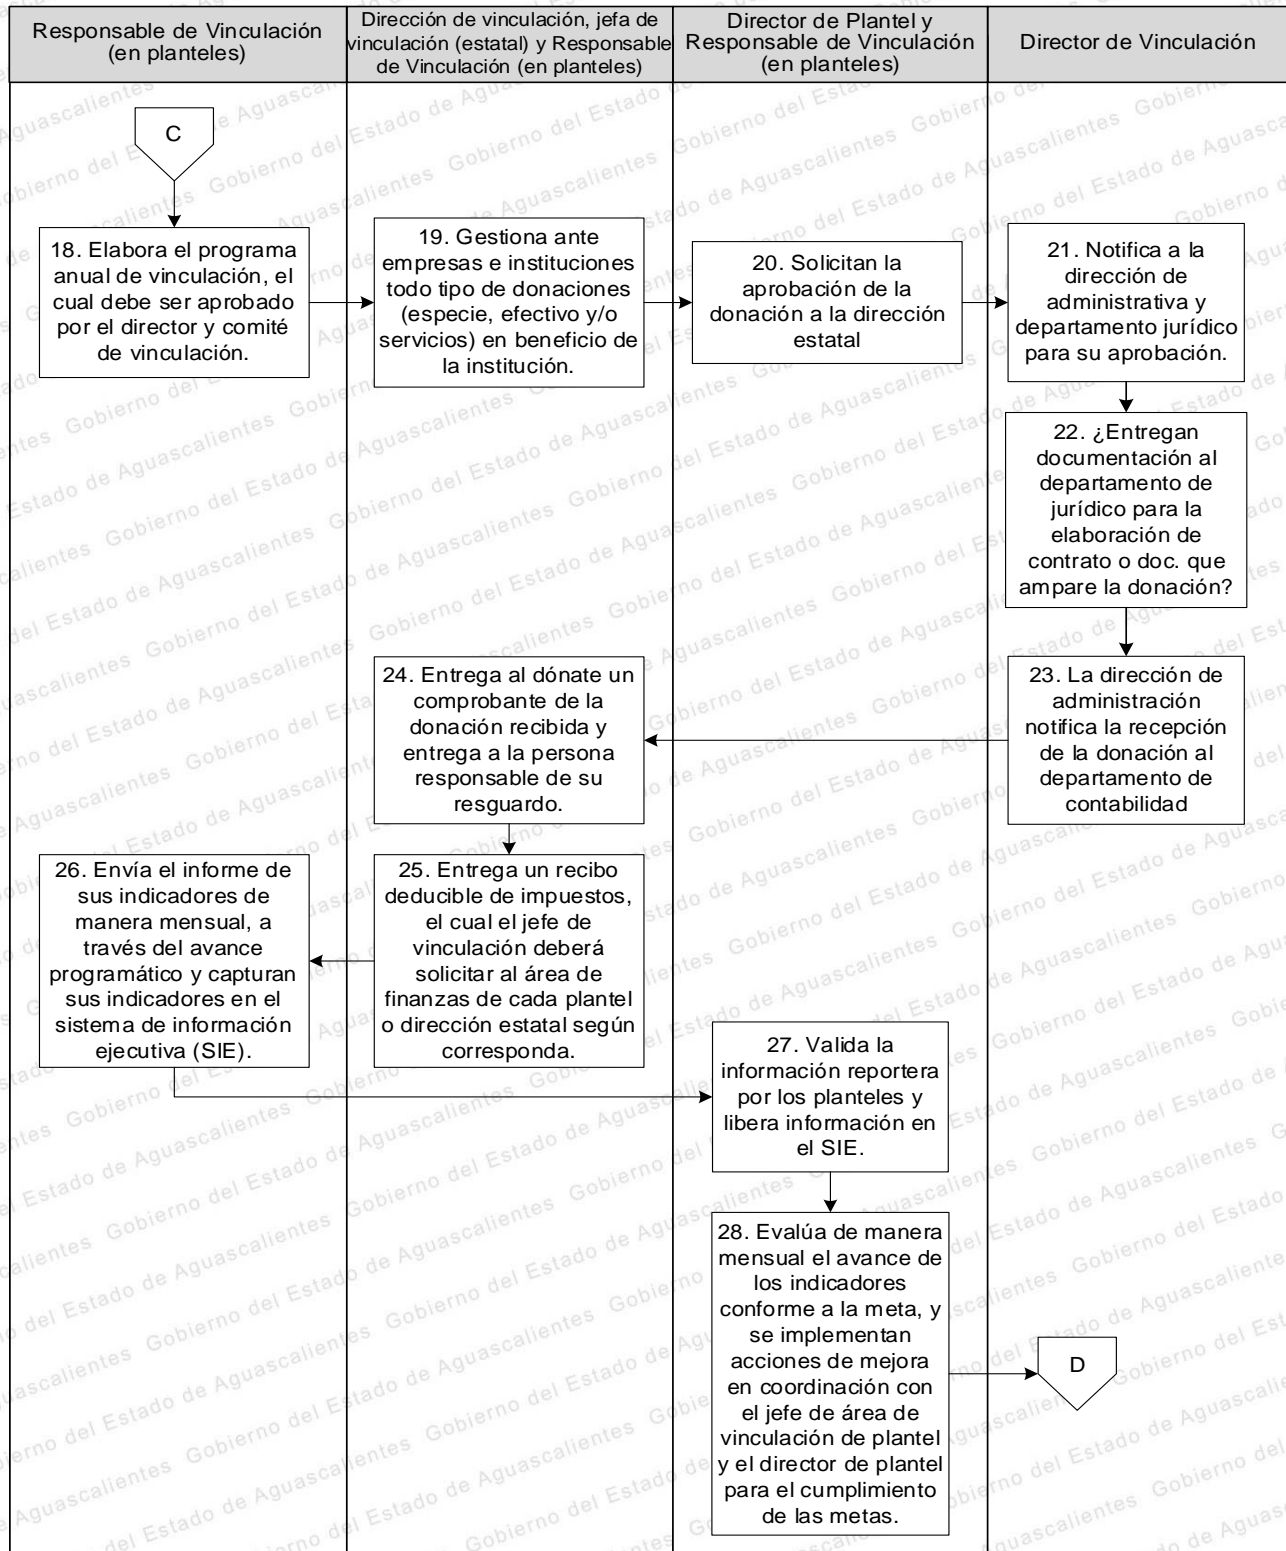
| Responsable de Vinculación (en planteles) | Dirección de vinculación, jefa de vinculación (estatal) y Responsable de Vinculación (en planteles) | Director de Plantel y Responsable de Vinculación (en planteles) | Director de Vinculación |
|---|---|---|---|

C

18. Elabora el programa anual de vinculación, el cual debe ser aprobado por el director y comité de vinculación.

19. Gestiona ante empresas e instituciones todo tipo de donaciones (especie, efectivo y/o servicios) en beneficio de la institución.

20. Solicitan la aprobación de la donación a la dirección estatal

21. Notifica a la dirección de administrativa y departamento jurídico para su aprobación.

22. ¿Entregan documentación al departamento de jurídico para la elaboración de contrato o doc. que ampare la donación?

23. La dirección de administración notifica la recepción de la donación al departamento de contabilidad

24. Entrega al dónate un comprobante de la donación recibida y entrega a la persona responsable de su resguardo.

25. Entrega un recibo deducible de impuestos, el cual el jefe de vinculación deberá solicitar al área de finanzas de cada plantel o dirección estatal según corresponda.

26. Envía el informe de sus indicadores de manera mensual, a través del avance programático y capturan sus indicadores en el sistema de información ejecutiva (SIE).

27. Valida la información reportera por los planteles y libera información en el SIE.

28. Evalúa de manera mensual el avance de los indicadores conforme a la meta, y se implementan acciones de mejora en coordinación con el jefe de área de vinculación de plantel y el director de plantel para el cumplimiento de las metas.

D

Gobierno del Estado de Aguascalientes